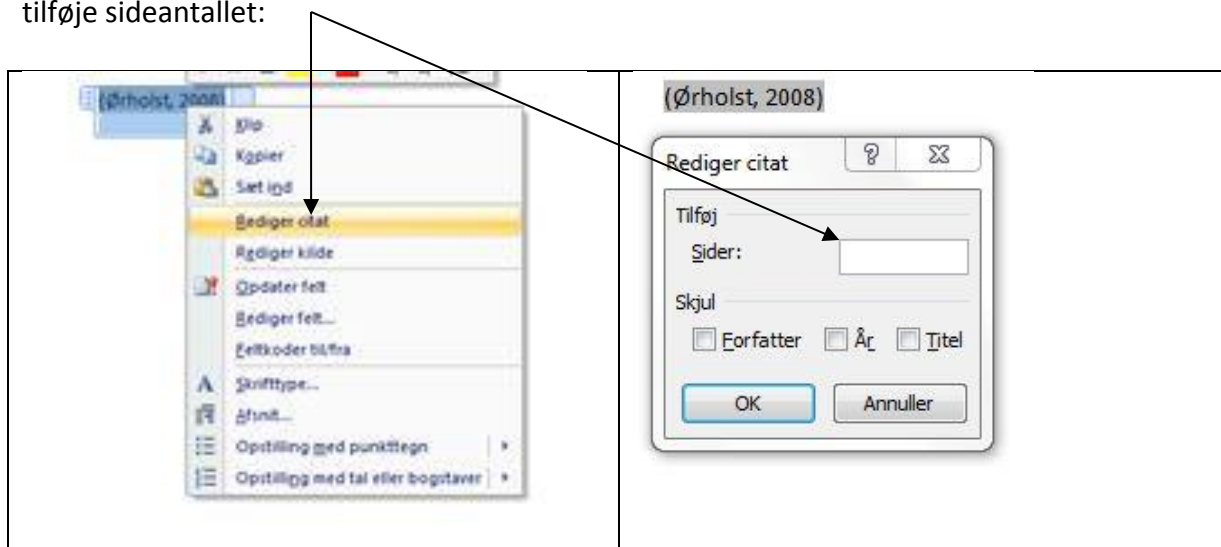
tilføje sideantallet:

| (Ørholst, 2008) Klip Kopier Sæt ind Rediger citat Rediger kilde Opdater felt Rediger felt... Feltkoder til/fra Skrifttype... Afsnit... Opstilling med punkttegn Opstilling med tal eller bogstaver | (Ørholst, 2008) Rediger citat ? Tilføj Sider: Skjul Forfatter År Titel OK Annuller |
|---|---|